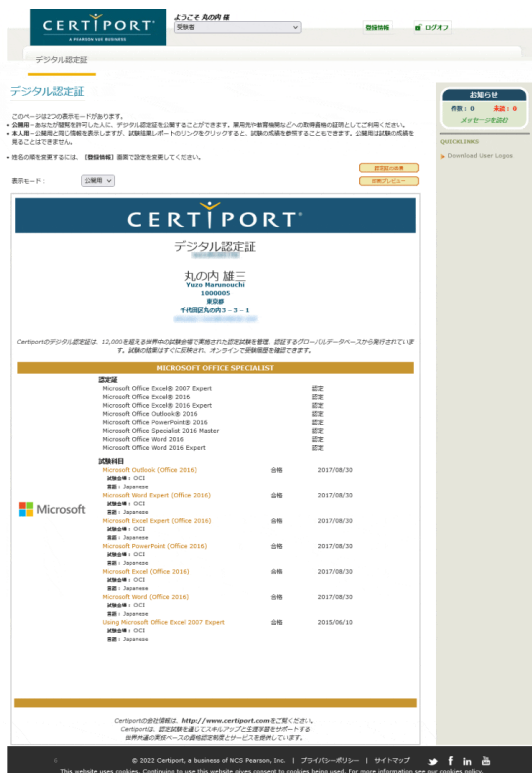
CERTIPORT
A PEARSON VUE BUSINESS

ようこそ 丸の内 様
受験者

登録情報 ログオフ

デジタル認定証

デジタル認定証

このページは2つの表示モードがあります。
• 公開用ーあなたが閲覧を許可した人に、デジタル認定証を公開することができます。雇用先や教育機関などへの取得資格の証明としてご利用ください。
• 本人用ー公開用と同じ情報を表示しますが、試験結果レポートのリンクをクリックすると、試験の成績を参照することもできます。公開用は試験の成績を見ることはできません。

• 姓名の順を変更するには、【登録情報】画面で設定を変更してください。

表示モード： 公開用

認定証の共有
印刷プレビュー

お知らせ
件数：0 未読：0
メッセージを読む

QUICKLINKS
Download User Logos

CERTIPORT

デジタル認定証
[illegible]

丸の内 雄三
Yuzo Marunouchi
1000005
東京都
千代田区丸の内3－3－1
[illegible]

Certiportのデジタル認定証は、12,000を超える世界中の試験会場で実施された認定試験を管理、認証するグローバルデータベースから発行されています。試験の結果はすぐに反映され、オンラインで受験履歴を確認できます。

MICROSOFT OFFICE SPECIALIST

認定証
Microsoft Office Excel® 2007 Expert 認定
Microsoft Office Excel® 2016 認定
Microsoft Office Excel® 2016 Expert 認定
Microsoft Office Outlook® 2016 認定
Microsoft Office PowerPoint® 2016 認定
Microsoft Office Specialist 2016 Master 認定
Microsoft Office Word 2016 認定
Microsoft Office Word 2016 Expert 認定

試験科目
Microsoft Outlook (Office 2016) 合格 2017/08/30
試験会場：OCI
言語：Japanese
Microsoft Word Expert (Office 2016) 合格 2017/08/30
試験会場：OCI
言語：Japanese
Microsoft Excel Expert (Office 2016) 合格 2017/08/30
試験会場：OCI
言語：Japanese
Microsoft PowerPoint (Office 2016) 合格 2017/08/30
試験会場：OCI
言語：Japanese
Microsoft Excel (Office 2016) 合格 2017/08/30
試験会場：OCI
言語：Japanese
Microsoft Word (Office 2016) 合格 2017/08/30
試験会場：OCI
言語：Japanese
Using Microsoft Office Excel 2007 Expert 合格 2015/06/10
試験会場：OCI
言語：Japanese

Microsoft

Certiportの会社情報は、http://www.certiport.comをご覧ください。
Certiportは、認定試験を通じてスキルアップと生涯学習をサポートする世界共通の実務ベースの資格認定制度とサービスを提供しています。

© 2022 Certiport, a business of NCS Pearson, Inc. | プライバシーポリシー | サイトマップ
This website uses cookies. Continuing to use this website gives consent to cookies being used. For more information see our cookies policy.